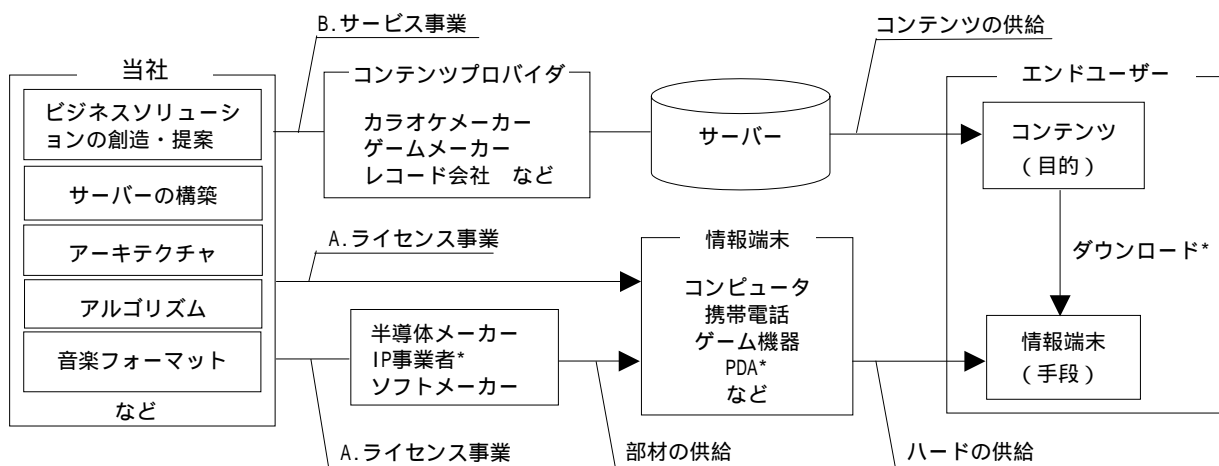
当社

ビジネスソリューションの創造・提案

サーバーの構築

アーキテクチャ

アルゴリズム

音楽フォーマット

など

B.サービス事業

コンテンツプロバイダ

カラオケメーカー
ゲームメーカー
レコード会社　など

サーバー

コンテンツの供給

エンドユーザー

コンテンツ
(目的)

ダウンロード*

情報端末
(手段)

A.ライセンス事業

情報端末

コンピュータ
携帯電話
ゲーム機器
PDA*
など

半導体メーカー
IP事業者*
ソフトメーカー

A.ライセンス事業

部材の供給

ハードの供給